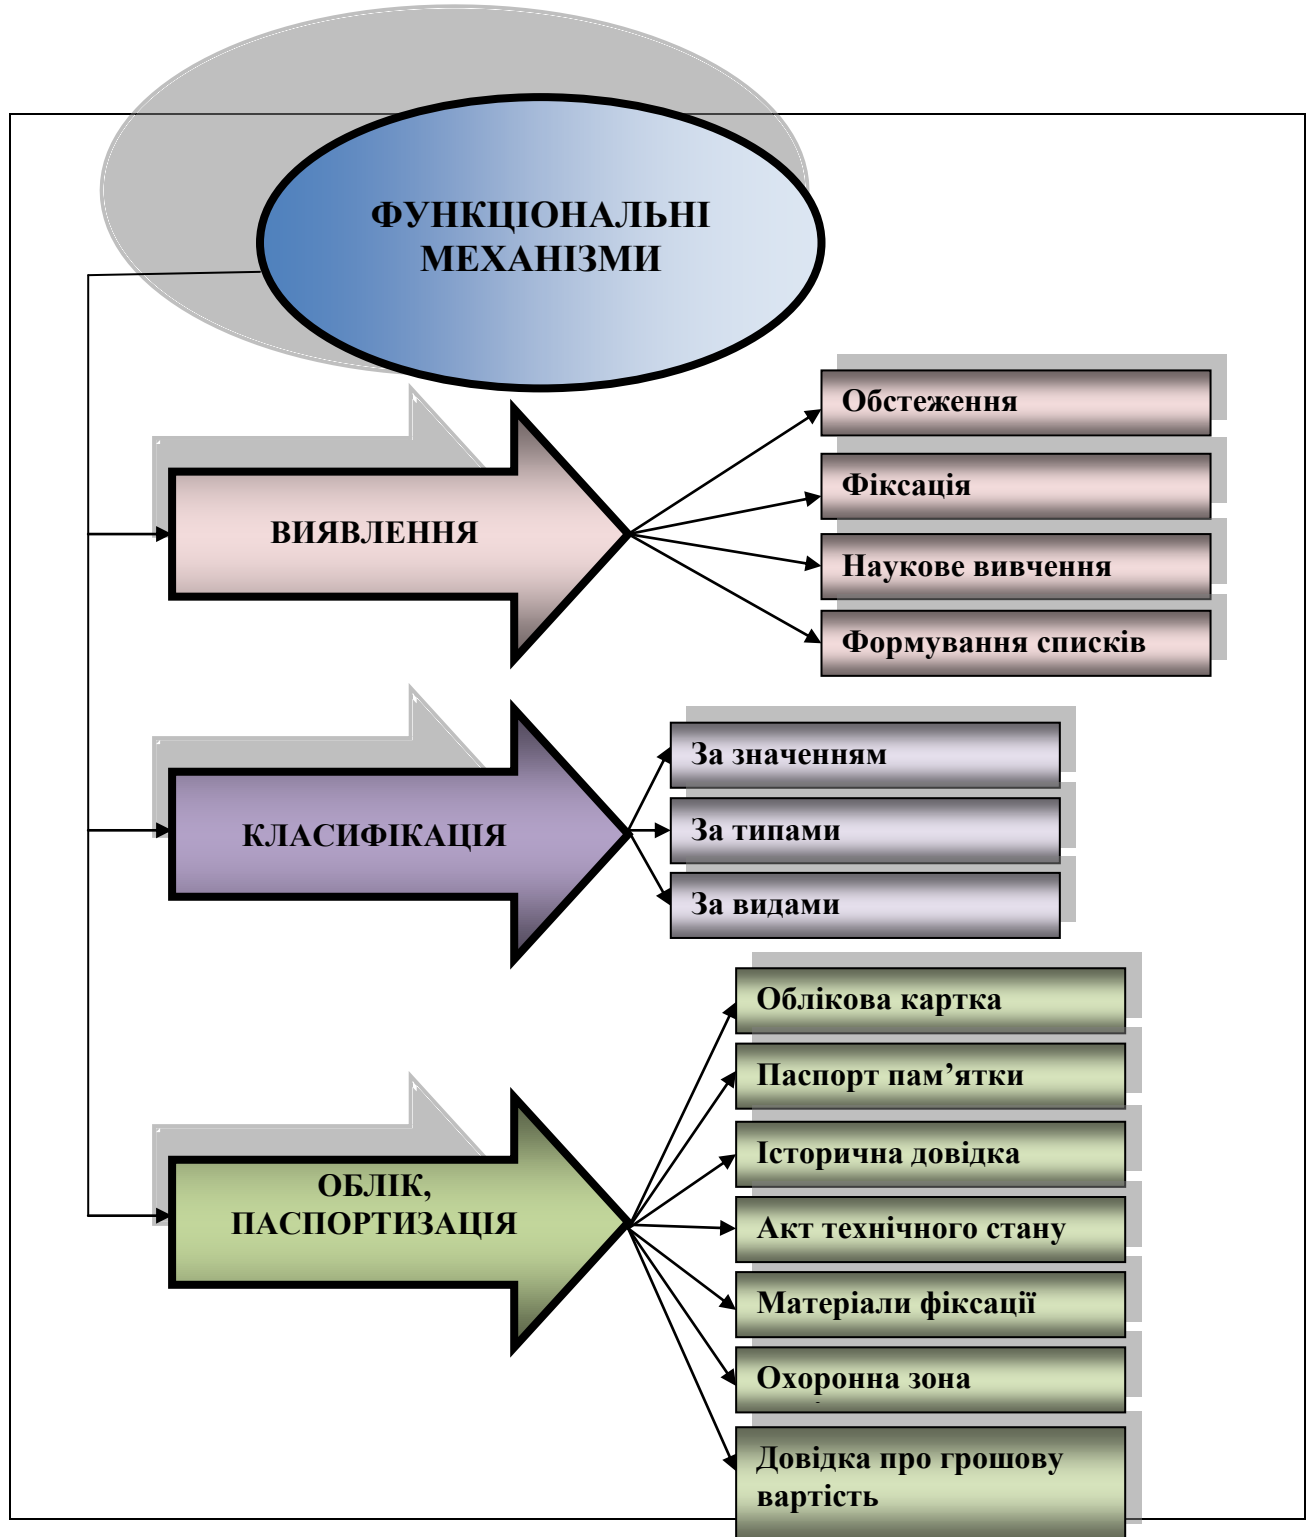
ФУНКЦІОНАЛЬНІ МЕХАНІЗМИ

ВИЯВЛЕННЯ

Обстеження

Фіксація

Наукове вивчення

Формування списків

КЛАСИФІКАЦІЯ

За значенням

За типами

За видами

ОБЛІК, ПАСПОРТИЗАЦІЯ

Облікова картка

Паспорт пам’ятки

Історична довідка

Акт технічного стану

Матеріали фіксації

Охоронна зона

Довідка про грошову вартість